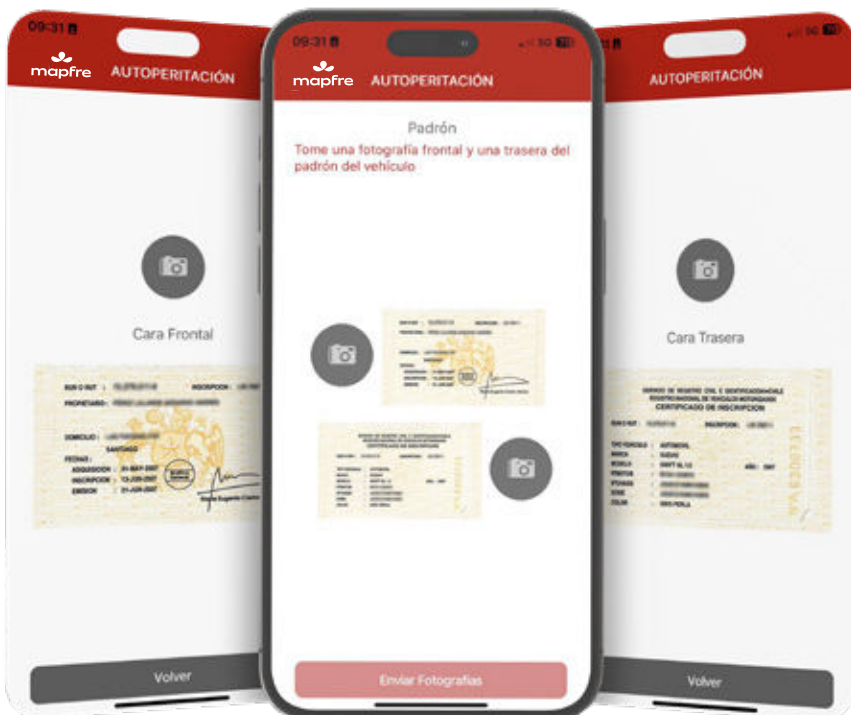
09:31

mapfre AUTOPERITACIÓN

Cara Frontal

RUN O RUT : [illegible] INSCRIPCION : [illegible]

PROPIETARIO : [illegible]

DOMICILIO : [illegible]

SANTIAGO

FECHAS :

ADQUISICION : 21-MAY-2007

INSCRIPCION : 13-JUN-2007

EMISION : 21-JUN-2007

Volver

09:31 5G

mapfre AUTOPERITACIÓN

Padrón

Tome una fotografía frontal y una trasera del padrón del vehículo

Enviar Fotografías

09:31 5G

AUTOPERITACIÓN

Cara Trasera

SERVICIO DE REGISTRO CIVIL E IDENTIFICACION
REGISTRO NACIONAL DE VEHICULOS MOTORIZADOS
CERTIFICADO DE INSCRIPCION

TIPO VEHICULO : AUTOMOVIL INSCRIPCION : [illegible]

MARCA : SUZUKI

MODELO : SWIFT GL 1.3 AÑO : 2007

Nº MOTOR : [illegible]

Nº CHASIS : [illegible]

Nº SERIE : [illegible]

COLOR : GRIS PERLA

Volver